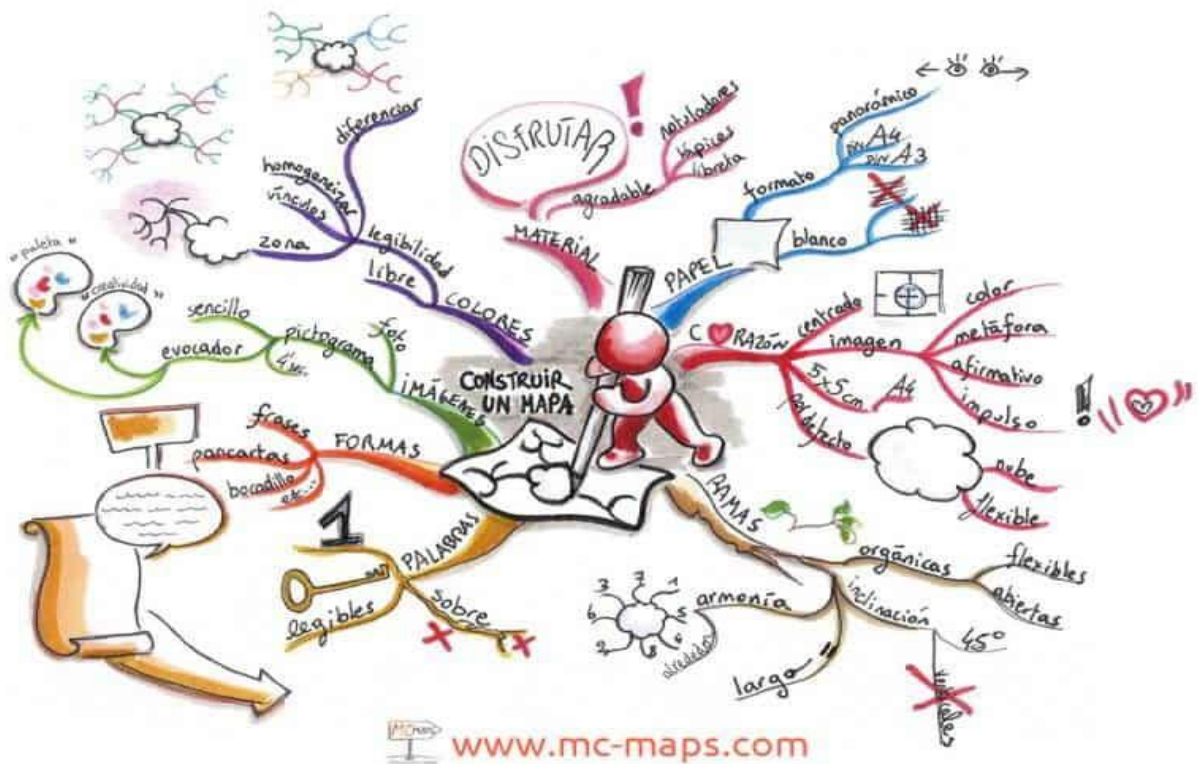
CONSTRUIR UN MAPA

DISFRUTAR !
MATERIAL
agradable
rotuladores
lápices
libreta

PAPEL
formato
panorámico
DIN A4
DIN A3
blanco

CORAZÓN
centrado
imagen
color
metáfora
afirmativo
impulso
5x5cm
A4
por defecto
nube
flexible
!! ♡ "

RAMAS
orgánicas
flexibles
abiertas
inclinación
45°
armonía
alrededor
largo
verticales
3 7 1 6 5 2 8 4

PALABRAS
1
legibles
sobre

FORMAS
frases
pancartas
bocadillo
etc...

IMÁGENES
pictograma
sencillo
evocador
foto
4 ...
« paleta »
« creatividad »

COLORES
libre
legibilidad
zona
vínculos
homogeneizar
diferenciar

MC maps www.mc-maps.com